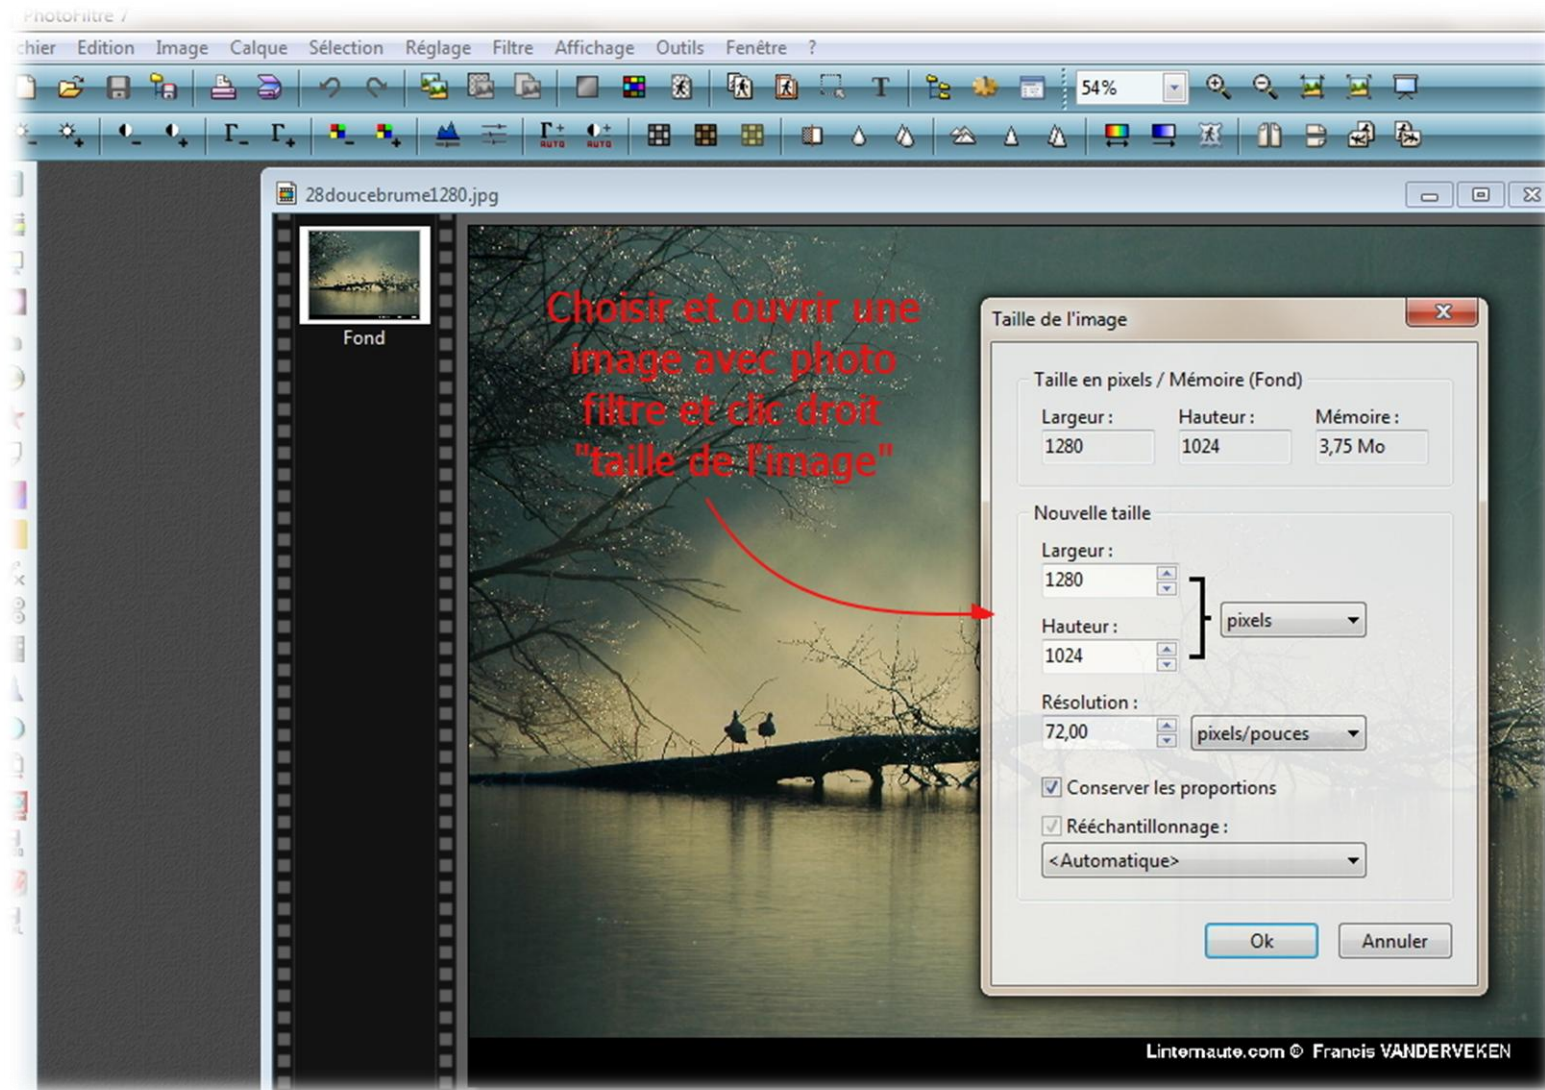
PhotoFiltre 7

chier Edition Image Calque Sélection Réglage Filtre Affichage Outils Fenêtre ?

54%

28doucebrume1280.jpg

Fond

Choisir et ouvrir une image avec photo filtre et clic droit "taille de l'image"

Taille de l'image

Taille en pixels / Mémoire (Fond)

Largeur : 1280
Hauteur : 1024
Mémoire : 3,75 Mo

Nouvelle taille

Largeur : 1280

Hauteur : 1024

pixels

Résolution : 72,00

pixels/pouces

Conserver les proportions

Rééchantillonnage :

<Automatique>

Ok Annuler

Linternaute.com © Francis VANDERVEKEN